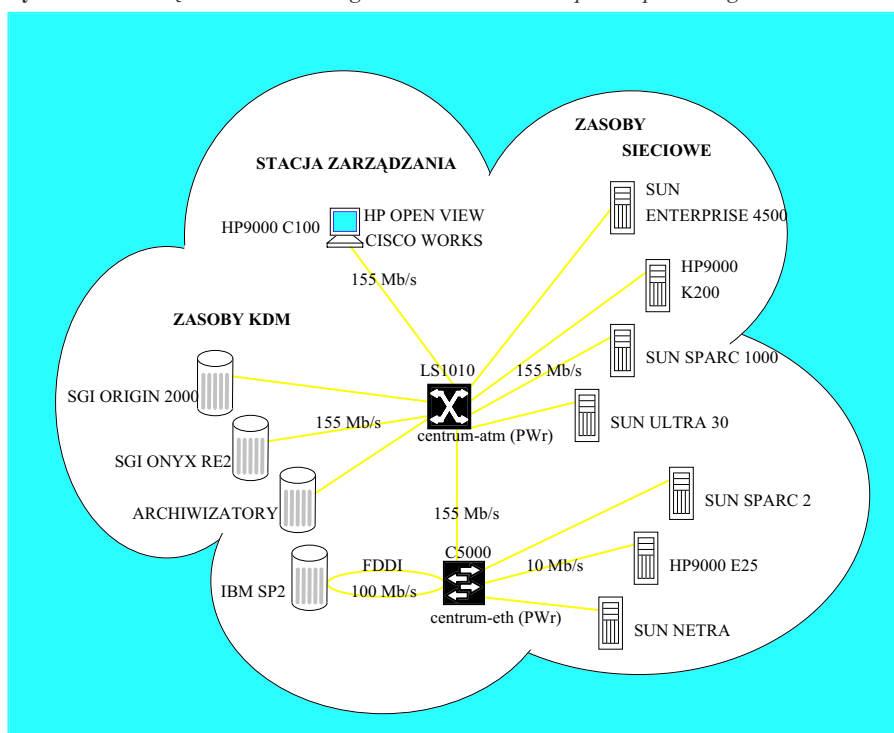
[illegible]

STACJA ZARZĄDZANIA

HP9000 C100

HP OPEN VIEW
CISCO WORKS

155 Mb/s

ZASOBY
SIECIOWE

SUN
ENTERPRISE 4500

HP9000
K200

SUN SPARC 1000

SUN ULTRA 30

ZASOBY KDM

SGI ORIGIN 2000

SGI ONYX RE2

ARCHIWIZATORY

IBM SP2

LS1010

155 Mb/s

155 Mb/s

centrum-atm (PWr)

155 Mb/s

FDDI
100 Mb/s

C5000

centrum-eth (PWr)

10 Mb/s

SUN SPARC 2

HP9000 E25

SUN NETRA